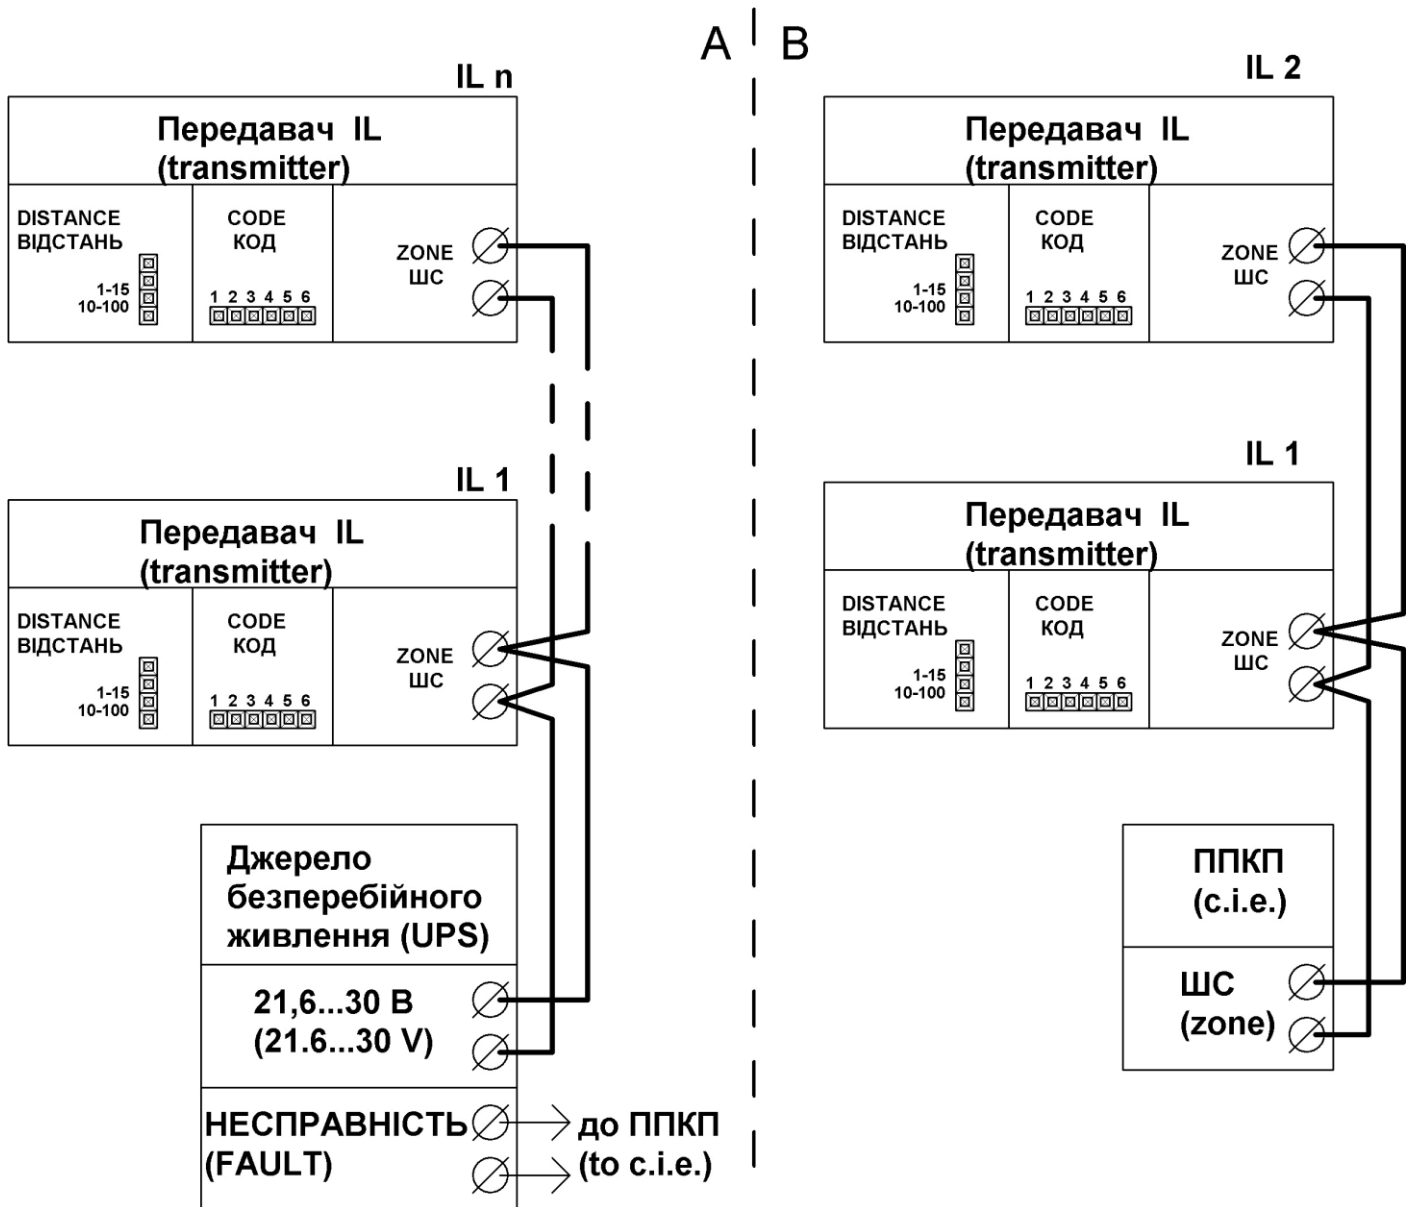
A

B

IL n

Передавач IL
(transmitter)

DISTANCE
ВІДСТАНЬ

1-15
10-100

CODE
КОД

1 2 3 4 5 6

ZONE
ШС

IL 1

Передавач IL
(transmitter)

DISTANCE
ВІДСТАНЬ

1-15
10-100

CODE
КОД

1 2 3 4 5 6

ZONE
ШС

Джерело безперебійного живлення (UPS)

21,6...30 В
(21.6...30 V)

НЕСПРАВНІСТЬ
(FAULT)

до ППКП
(to c.i.e.)

IL 2

Передавач IL
(transmitter)

DISTANCE
ВІДСТАНЬ

1-15
10-100

CODE
КОД

1 2 3 4 5 6

ZONE
ШС

IL 1

Передавач IL
(transmitter)

DISTANCE
ВІДСТАНЬ

1-15
10-100

CODE
КОД

1 2 3 4 5 6

ZONE
ШС

ППКП
(c.i.e.)

ШС
(zone)